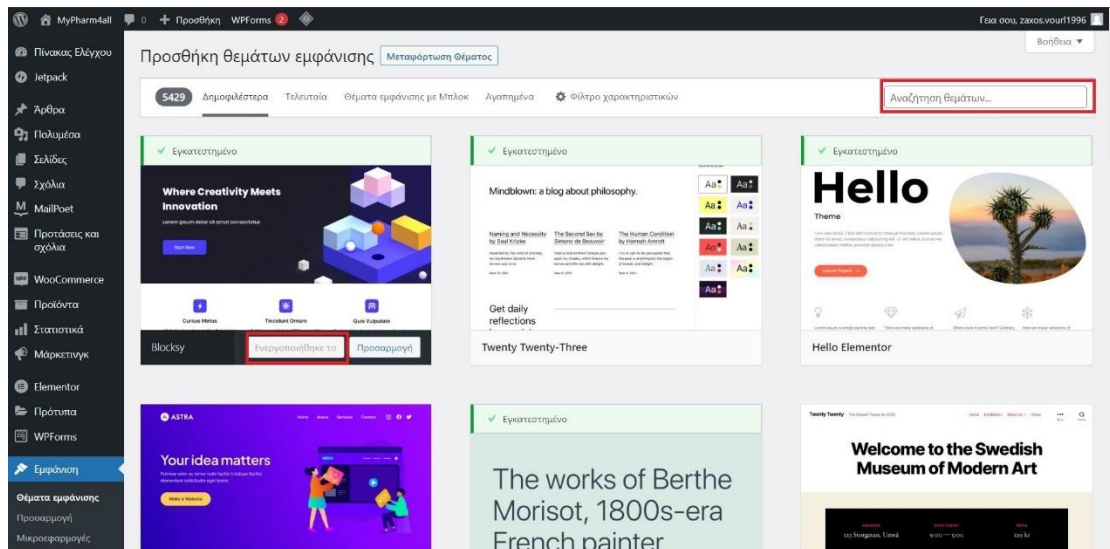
MyPharm4all 0 + Προσθήκη WPForms 2

Γεια σου, zaxos.vouri1996

Πίνακας Ελέγχου
Jetpack
Άρθρα
Πολυμέσα
Σελίδες
Σχόλια
MailPoet
Προτάσεις και σχόλια
WooCommerce
Προϊόντα
Στατιστικά
Μάρκετινγκ
Elementor
Πρότυπα
WPForms
Εμφάνιση
Θέματα εμφάνισης
Προσαρμογή
Μικροεφαρμογές

Προσθήκη θεμάτων εμφάνισης Μεταφόρτωση Θέματος

Βοήθεια ▼

5429 Δημοφιλέστερα Τελευταία Θέματα εμφάνισης με Μπλοκ Αγαπημένα Φίλτρο χαρακτηριστικών

Αναζήτηση θεμάτων...

✔ Εγκατεστημένο

Where Creativity Meets Innovation

Lorem ipsum dolor sit amet consectetur.

Start Now

Cursus Metus
Tincidunt Ornare
Quis Vulputate

Blocksy Ενεργοποιήθηκε το Προσαρμογή

✔ Εγκατεστημένο

Mindblown: a blog about philosophy.

Naming and Necessity by Saul Kripke
The Second Sex by Simone de Beauvoir
The Human Condition by Hannah Arendt

Get daily reflections

Aa Aa Aa Aa Aa Aa Aa Aa Aa Aa Aa

Twenty Twenty-Three

✔ Εγκατεστημένο

Hello

Theme

Hello Elementor

ASTRA

Your idea matters

Make a Website

✔ Εγκατεστημένο

The works of Berthe Morisot, 1800s-era French painter

Twenty Twenty

Welcome to the Swedish Museum of Modern Art